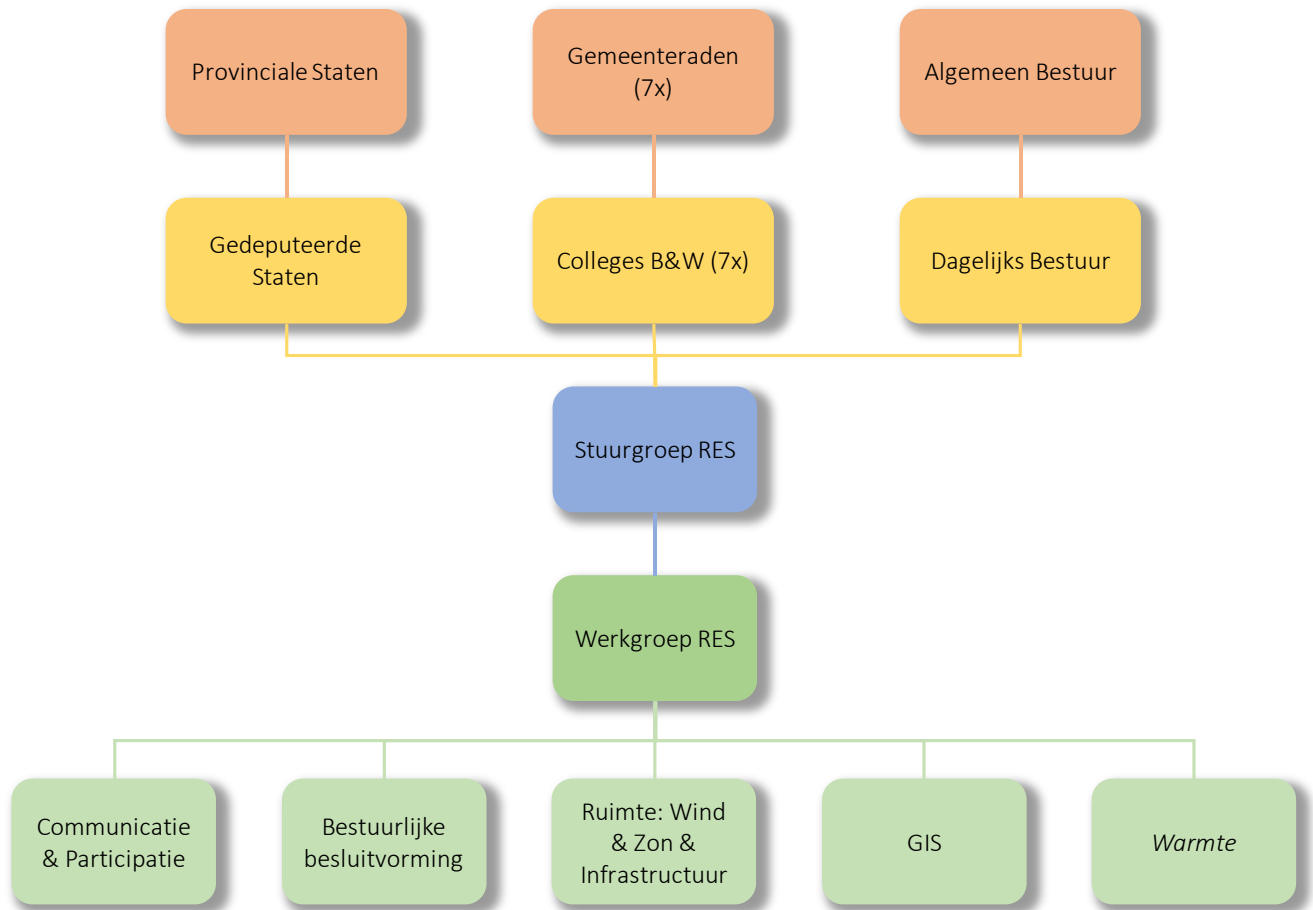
Provinciale Staten

Gemeenteraden (7x)

Algemeen Bestuur

Gedeputeerde Staten

Colleges B&W (7x)

Dagelijks Bestuur

Stuurgroep RES

Werkgroep RES

Communicatie & Participatie

Bestuurlijke besluitvorming

Ruimte: Wind & Zon & Infrastructuur

GIS

*Warmte*